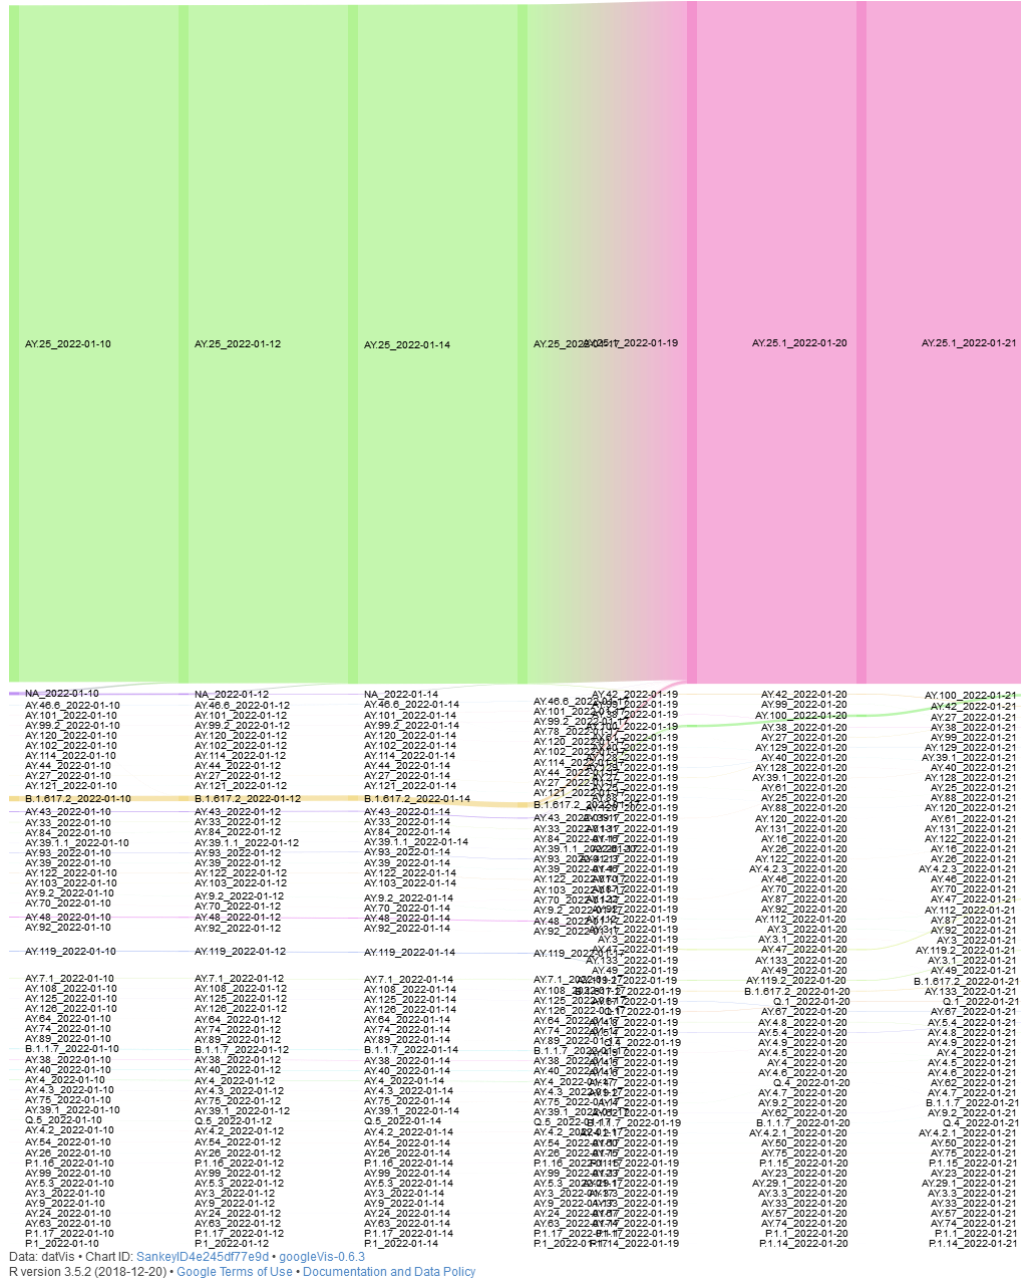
AY.25_2022-01-10
AY.25_2022-01-12
AY.25_2022-01-14
AY.25_2022-01-17
AY.25.1_2022-01-19
AY.25.1_2022-01-20
AY.25.1_2022-01-21

NA_2022-01-10
AY.46.6_2022-01-10
AY.101_2022-01-10
AY.99.2_2022-01-10
AY.120_2022-01-10
AY.102_2022-01-10
AY.114_2022-01-10
AY.44_2022-01-10
AY.27_2022-01-10
AY.121_2022-01-10
B.1.617.2_2022-01-10
AY.43_2022-01-10
AY.33_2022-01-10
AY.84_2022-01-10
AY.39.1.1_2022-01-10
AY.93_2022-01-10
AY.39_2022-01-10
AY.122_2022-01-10
AY.103_2022-01-10
AY.9.2_2022-01-10
AY.70_2022-01-10
AY.48_2022-01-10
AY.92_2022-01-10
AY.119_2022-01-10
AY.7.1_2022-01-10
AY.108_2022-01-10
AY.125_2022-01-10
AY.126_2022-01-10
AY.64_2022-01-10
AY.74_2022-01-10
AY.89_2022-01-10
B.1.1.7_2022-01-10
AY.38_2022-01-10
AY.40_2022-01-10
AY.4_2022-01-10
AY.4.3_2022-01-10
AY.75_2022-01-10
AY.39.1_2022-01-10
Q.5_2022-01-10
AY.4.2_2022-01-10
AY.54_2022-01-10
AY.26_2022-01-10
P.1.16_2022-01-10
AY.99_2022-01-10
AY.5.3_2022-01-10
AY.3_2022-01-10
AY.9_2022-01-10
AY.24_2022-01-10
AY.63_2022-01-10
P.1.17_2022-01-10
P.1_2022-01-10

NA_2022-01-12
AY.46.6_2022-01-12
AY.101_2022-01-12
AY.99.2_2022-01-12
AY.120_2022-01-12
AY.102_2022-01-12
AY.114_2022-01-12
AY.44_2022-01-12
AY.27_2022-01-12
AY.121_2022-01-12
B.1.617.2_2022-01-12
AY.43_2022-01-12
AY.33_2022-01-12
AY.84_2022-01-12
AY.39.1.1_2022-01-12
AY.93_2022-01-12
AY.39_2022-01-12
AY.122_2022-01-12
AY.103_2022-01-12
AY.9.2_2022-01-12
AY.70_2022-01-12
AY.48_2022-01-12
AY.92_2022-01-12
AY.119_2022-01-12
AY.7.1_2022-01-12
AY.108_2022-01-12
AY.125_2022-01-12
AY.126_2022-01-12
AY.64_2022-01-12
AY.74_2022-01-12
AY.89_2022-01-12
B.1.1.7_2022-01-12
AY.38_2022-01-12
AY.40_2022-01-12
AY.4_2022-01-12
AY.4.3_2022-01-12
AY.75_2022-01-12
AY.39.1_2022-01-12
Q.5_2022-01-12
AY.4.2_2022-01-12
AY.54_2022-01-12
AY.26_2022-01-12
P.1.16_2022-01-12
AY.99_2022-01-12
AY.5.3_2022-01-12
AY.3_2022-01-12
AY.9_2022-01-12
AY.24_2022-01-12
AY.63_2022-01-12
P.1.17_2022-01-12
P.1_2022-01-12

NA_2022-01-14
AY.46.6_2022-01-14
AY.101_2022-01-14
AY.99.2_2022-01-14
AY.120_2022-01-14
AY.102_2022-01-14
AY.114_2022-01-14
AY.44_2022-01-14
AY.27_2022-01-14
AY.121_2022-01-14
B.1.617.2_2022-01-14
AY.43_2022-01-14
AY.33_2022-01-14
AY.84_2022-01-14
AY.39.1.1_2022-01-14
AY.93_2022-01-14
AY.39_2022-01-14
AY.122_2022-01-14
AY.103_2022-01-14
AY.9.2_2022-01-14
AY.70_2022-01-14
AY.48_2022-01-14
AY.92_2022-01-14
AY.119_2022-01-14
AY.7.1_2022-01-14
AY.108_2022-01-14
AY.125_2022-01-14
AY.126_2022-01-14
AY.64_2022-01-14
AY.74_2022-01-14
AY.89_2022-01-14
B.1.1.7_2022-01-14
AY.38_2022-01-14
AY.40_2022-01-14
AY.4_2022-01-14
AY.4.3_2022-01-14
AY.75_2022-01-14
AY.39.1_2022-01-14
Q.5_2022-01-14
AY.4.2_2022-01-14
AY.54_2022-01-14
AY.26_2022-01-14
P.1.16_2022-01-14
AY.99_2022-01-14
AY.5.3_2022-01-14
AY.3_2022-01-14
AY.9_2022-01-14
AY.24_2022-01-14
AY.63_2022-01-14
P.1.17_2022-01-14
P.1_2022-01-14

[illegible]

AY.42_2022-01-20
AY.99_2022-01-20
AY.100_2022-01-20
AY.38_2022-01-20
AY.27_2022-01-20
AY.129_2022-01-20
AY.40_2022-01-20
AY.128_2022-01-20
AY.39.1_2022-01-20
AY.61_2022-01-20
AY.25_2022-01-20
AY.88_2022-01-20
AY.120_2022-01-20
AY.131_2022-01-20
AY.16_2022-01-20
AY.26_2022-01-20
AY.122_2022-01-20
AY.4.2.3_2022-01-20
AY.46_2022-01-20
AY.70_2022-01-20
AY.87_2022-01-20
AY.92_2022-01-20
AY.112_2022-01-20
AY.3_2022-01-20
AY.3.1_2022-01-20
AY.47_2022-01-20
AY.133_2022-01-20
AY.49_2022-01-20
AY.119.2_2022-01-20
B.1.617.2_2022-01-20
Q.1_2022-01-20
AY.67_2022-01-20
AY.4.8_2022-01-20
AY.5.4_2022-01-20
AY.4.9_2022-01-20
AY.4.5_2022-01-20
AY.4_2022-01-20
AY.4.6_2022-01-20
Q.4_2022-01-20
AY.4.7_2022-01-20
AY.9.2_2022-01-20
AY.62_2022-01-20
B.1.1.7_2022-01-20
AY.4.2.1_2022-01-20
AY.50_2022-01-20
AY.75_2022-01-20
P.1.15_2022-01-20
AY.23_2022-01-20
AY.29.1_2022-01-20
AY.3.3_2022-01-20
AY.33_2022-01-20
AY.57_2022-01-20
AY.74_2022-01-20
P.1.1_2022-01-20
P.1.14_2022-01-20

AY.100_2022-01-21
AY.42_2022-01-21
AY.27_2022-01-21
AY.38_2022-01-21
AY.99_2022-01-21
AY.129_2022-01-21
AY.39.1_2022-01-21
AY.40_2022-01-21
AY.128_2022-01-21
AY.25_2022-01-21
AY.88_2022-01-21
AY.120_2022-01-21
AY.61_2022-01-21
AY.131_2022-01-21
AY.122_2022-01-21
AY.16_2022-01-21
AY.26_2022-01-21
AY.4.2.3_2022-01-21
AY.46_2022-01-21
AY.70_2022-01-21
AY.47_2022-01-21
AY.112_2022-01-21
AY.87_2022-01-21
AY.92_2022-01-21
AY.3_2022-01-21
AY.119.2_2022-01-21
AY.3.1_2022-01-21
AY.49_2022-01-21
B.1.617.2_2022-01-21
AY.133_2022-01-21
Q.1_2022-01-21
AY.67_2022-01-21
AY.5.4_2022-01-21
AY.4.8_2022-01-21
AY.4.9_2022-01-21
AY.4_2022-01-21
AY.4.6_2022-01-21
AY.62_2022-01-21
AY.4.7_2022-01-21
B.1.1.7_2022-01-21
AY.9.2_2022-01-21
Q.4_2022-01-21
AY.4.2.1_2022-01-21
AY.50_2022-01-21
AY.75_2022-01-21
P.1.15_2022-01-21
AY.23_2022-01-21
AY.29.1_2022-01-21
AY.3.3_2022-01-21
AY.33_2022-01-21
AY.57_2022-01-21
AY.74_2022-01-21
P.1.1_2022-01-21
P.1.14_2022-01-21

Data: datVis • Chart ID: SankeyID4e245df77e9d • googleVis-0.6.3
R version 3.5.2 (2018-12-20) • Google Terms of Use • Documentation and Data Policy